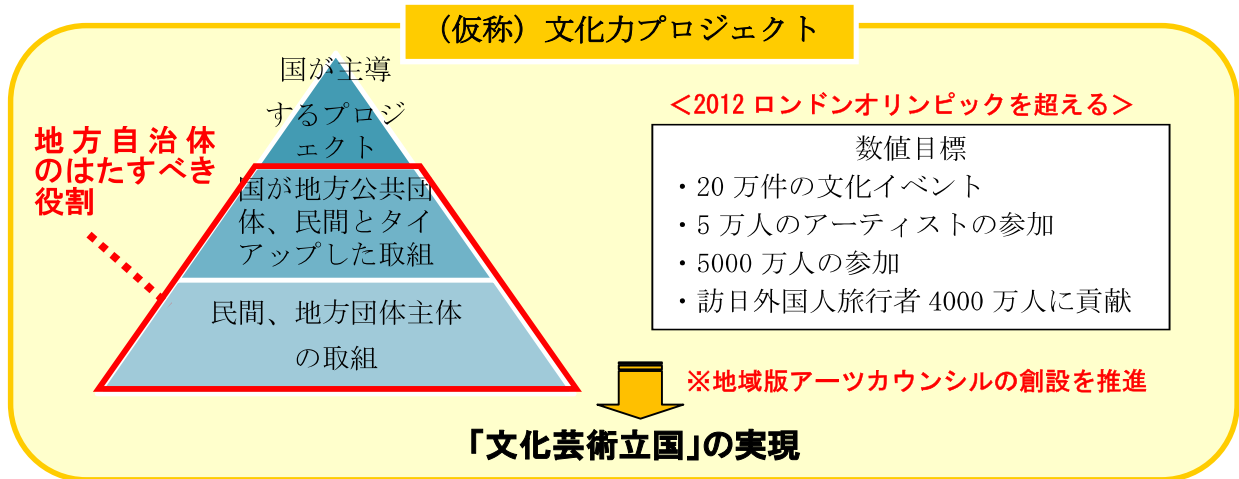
（仮称）文化力プロジェクト

地方自治体のはたすべき役割

国が主導するプロジェクト

国が地方公共団体、民間とタイアップした取組

民間、地方団体主体の取組

＜2012 ロンドンオリンピックを超える＞

数値目標
・20 万件の文化イベント
・5 万人のアーティストの参加
・5000 万人の参加
・訪日外国人旅行者 4000 万人に貢献

※地域版アーツカウンシルの創設を推進

「文化芸術立国」の実現